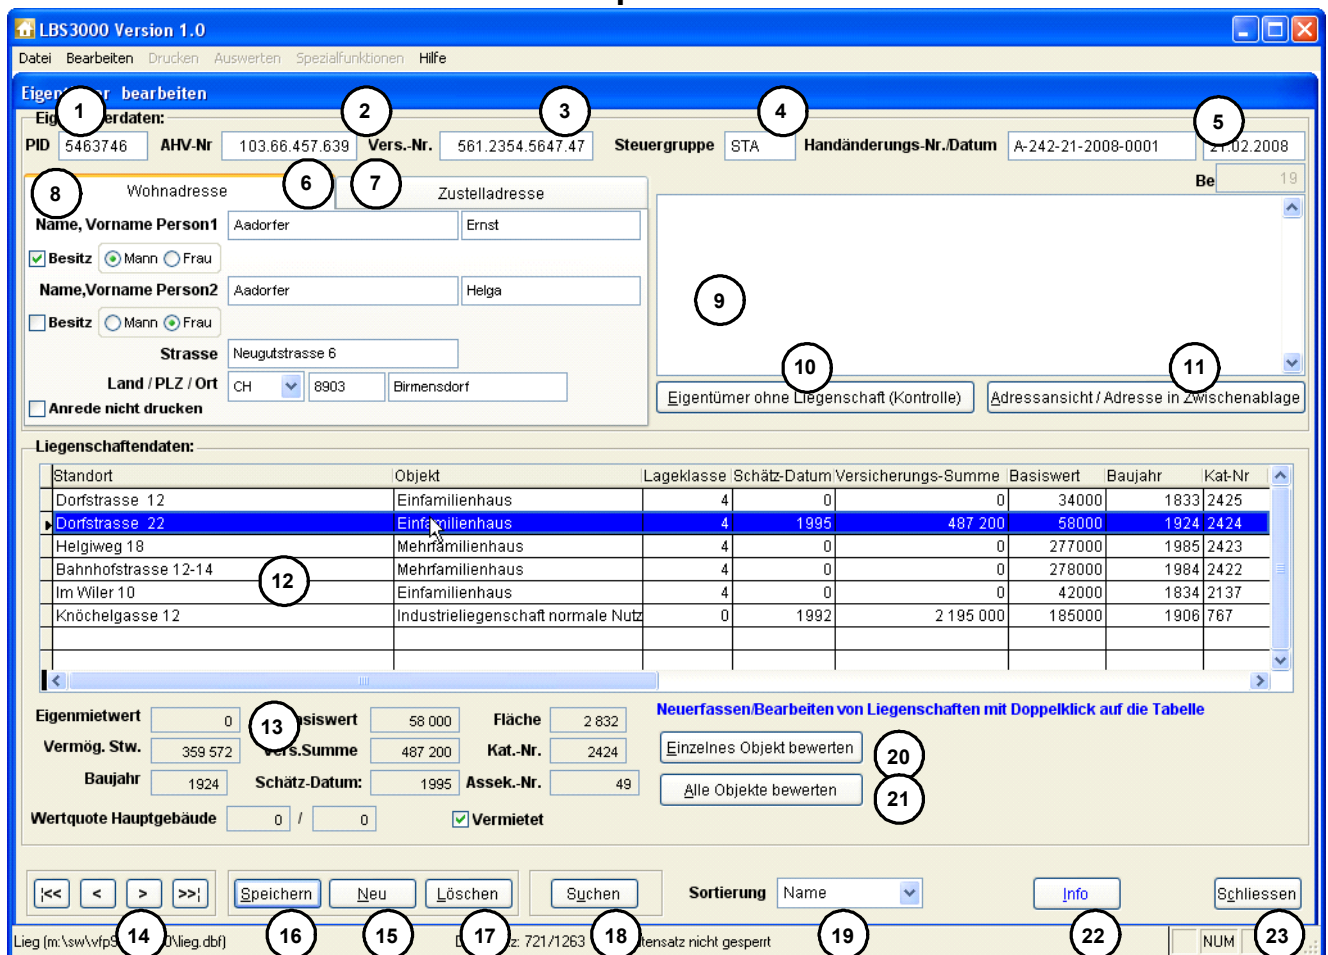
LBS3000 Version 1.0

Datei Bearbeiten Drucken Auswerten Spezialfunktionen Hilfe

Eigen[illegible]r bearbeiten

Eig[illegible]erdaten:

1 2 3 4 5

PID 5463746 AHV-Nr 103.66.457.639 Vers.-Nr. 561.2354.5647.47 Steuergruppe STA Handänderungs-Nr./Datum A-242-21-2008-0001 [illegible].02.2008

8 Wohnadresse 6 7 Zustelladresse

Be 19

Name, Vorname Person1 Aadorfer Ernst

Besitz Mann Frau

Name,Vorname Person2 Aadorfer Helga

Besitz Mann Frau

Strasse Neugutstrasse 6

Land / PLZ / Ort CH 8903 Birmensdorf

Anrede nicht drucken

9

10 11

Eigentümer ohne Liegenschaft (Kontrolle) Adressansicht / Adresse in Zwischenablage

Liegenschaftendaten:

| Standort | Objekt | Lageklasse | Schätz-Datum | Versicherungs-Summe | Basiswert | Baujahr | Kat-Nr |
|---|---|---|---|---|---|---|---|
| Dorfstrasse 12 | Einfamilienhaus | 4 | 0 | 0 | 34000 | 1833 | 2425 |
| Dorfstrasse 22 | Einfamilienhaus | 4 | 1995 | 487 200 | 58000 | 1924 | 2424 |
| Helgiweg 18 | Mehrfamilienhaus | 4 | 0 | 0 | 277000 | 1985 | 2423 |
| Bahnhofstrasse 12-14 | Mehrfamilienhaus | 4 | 0 | 0 | 278000 | 1984 | 2422 |
| Im Wiler 10 | Einfamilienhaus | 4 | 0 | 0 | 42000 | 1834 | 2137 |
| Knöchelgasse 12 | Industrieliegenschaft normale Nutz | 0 | 1992 | 2 195 000 | 185000 | 1906 | 767 |

12

Eigenmietwert 0 13 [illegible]siswert 58 000 Fläche 2 832

Neuerfassen/Bearbeiten von Liegenschaften mit Doppelklick auf die Tabelle

Vermög. Stw. 359 572 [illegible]s.Summe 487 200 Kat.-Nr. 2424

Einzelnes Objekt bewerten 20

Baujahr 1924 Schätz-Datum: 1995 Assek.-Nr. 49

Alle Objekte bewerten 21

Wertquote Hauptgebäude 0 / 0 Vermietet

|<< < > >>| Speichern Neu Löschen Suchen Sortierung Name Info Schliessen

Lieg (m:\sw\vfp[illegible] 14 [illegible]0\lieg.dbf) 16 15 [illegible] 17 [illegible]z: 721/1263 18 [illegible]tensatz nicht gesperrt 19 22 NUM 23